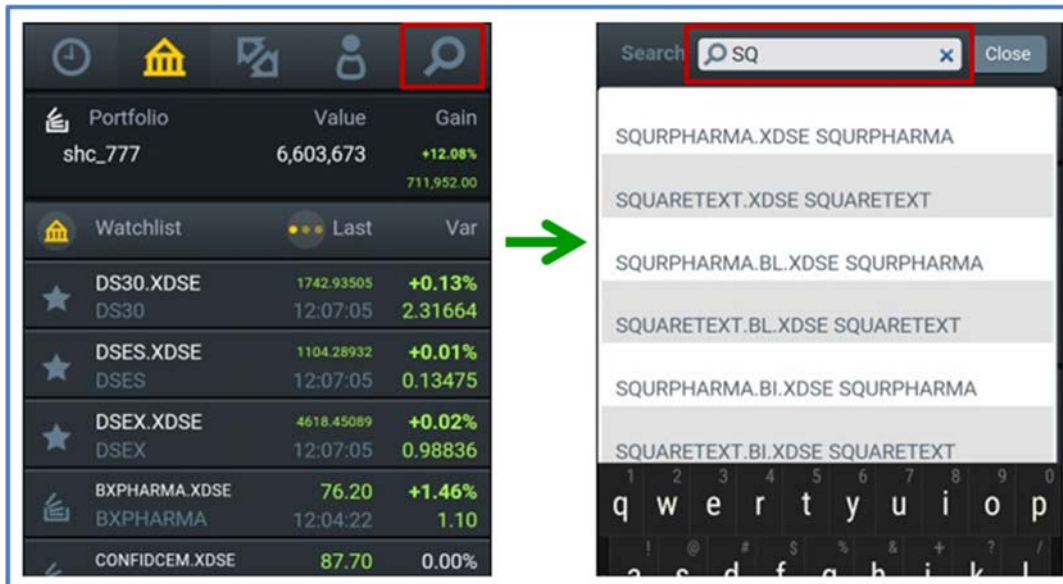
Portfolio Value Gain
shc_777 6,603,673 +12.08%
711,952.00

Watchlist Last Var

DS30.XDSE 1742.93505 +0.13%
DS30 12:07:05 2.31664

DSES.XDSE 1104.28932 +0.01%
DSES 12:07:05 0.13475

DSEX.XDSE 4618.45089 +0.02%
DSEX 12:07:05 0.98836

BXPHARMA.XDSE 76.20 +1.46%
BXPHARMA 12:04:22 1.10

CONFIDCEM.XDSE 87.70 0.00%

Search SQ × Close

SQURPHARMA.XDSE SQURPHARMA
SQUARETEXT.XDSE SQUARETEXT
SQURPHARMA.BL.XDSE SQURPHARMA
SQUARETEXT.BL.XDSE SQUARETEXT
SQURPHARMA.BI.XDSE SQURPHARMA
SQUARETEXT.BI.XDSE SQUARETEXT

1 2 3 4 5 6 7 8 9 0
q w e r t y u i o p